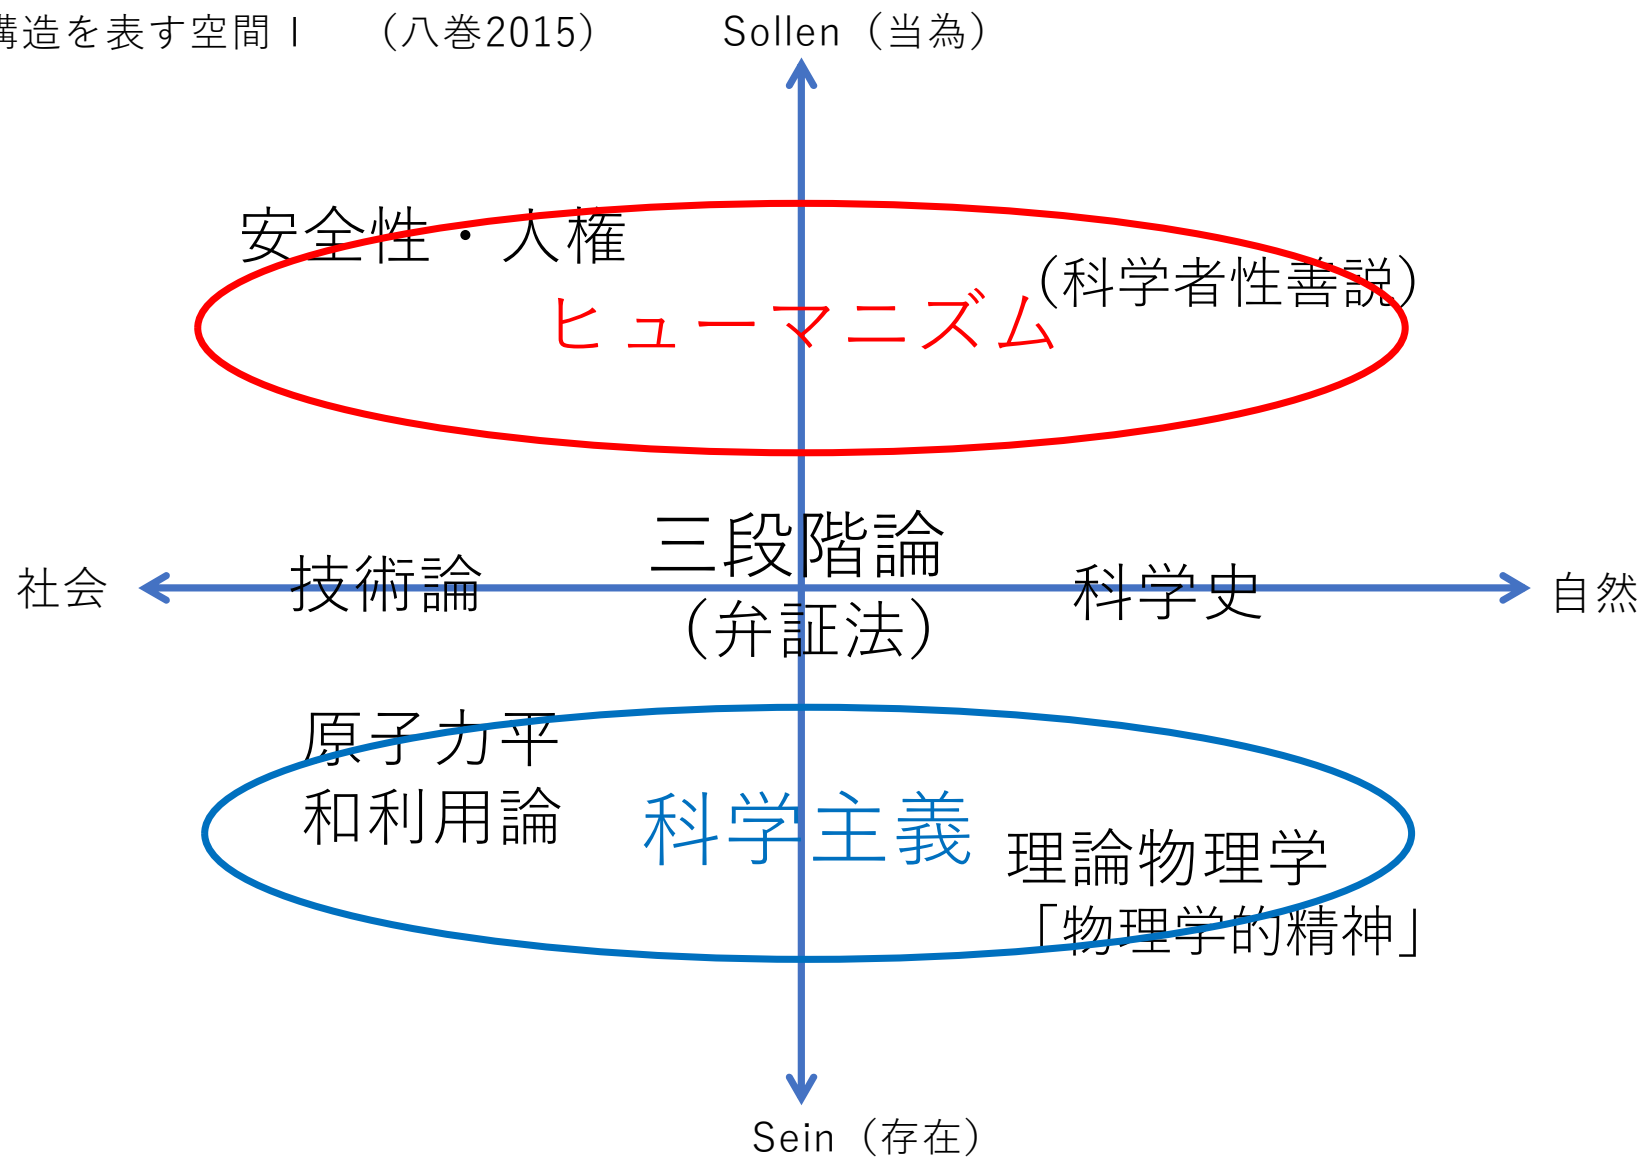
構造を表す空間 I （八巻2015）

Sollen（当為）

安全性・人権

（科学者性善説）

ヒューマニズム

三段階論

社会

技術論

（弁証法）

科学史

自然

原子力平和利用論

科学主義

理論物理学

「物理学的精神」

Sein（存在）